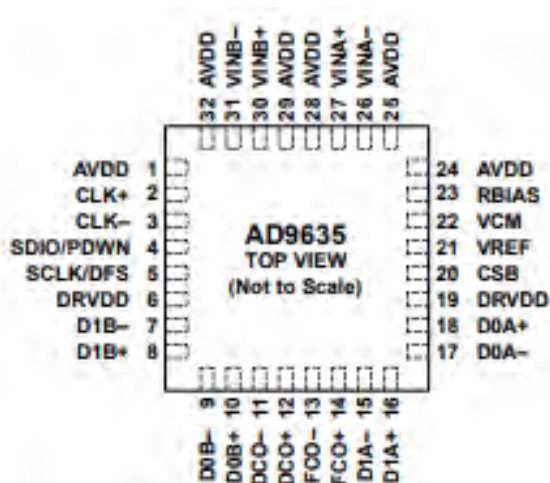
32 AVDD
31 VINB–
30 VINB+
29 AVDD
28 AVDD
27 VINA+
26 VINA–
25 AVDD

AVDD 1
CLK+ 2
CLK– 3
SDIO/PDWN 4
SCLK/DFS 5
DRVDD 6
D1B– 7
D1B+ 8

AD9635
TOP VIEW
(Not to Scale)

24 AVDD
23 RBIAS
22 VCM
21 VREF
20 CSB
19 DRVDD
18 D0A+
17 D0A–

D0B– 9
D0B+ 10
DCO– 11
DCO+ 12
FCO– 13
FCO+ 14
D1A– 15
D1A+ 16